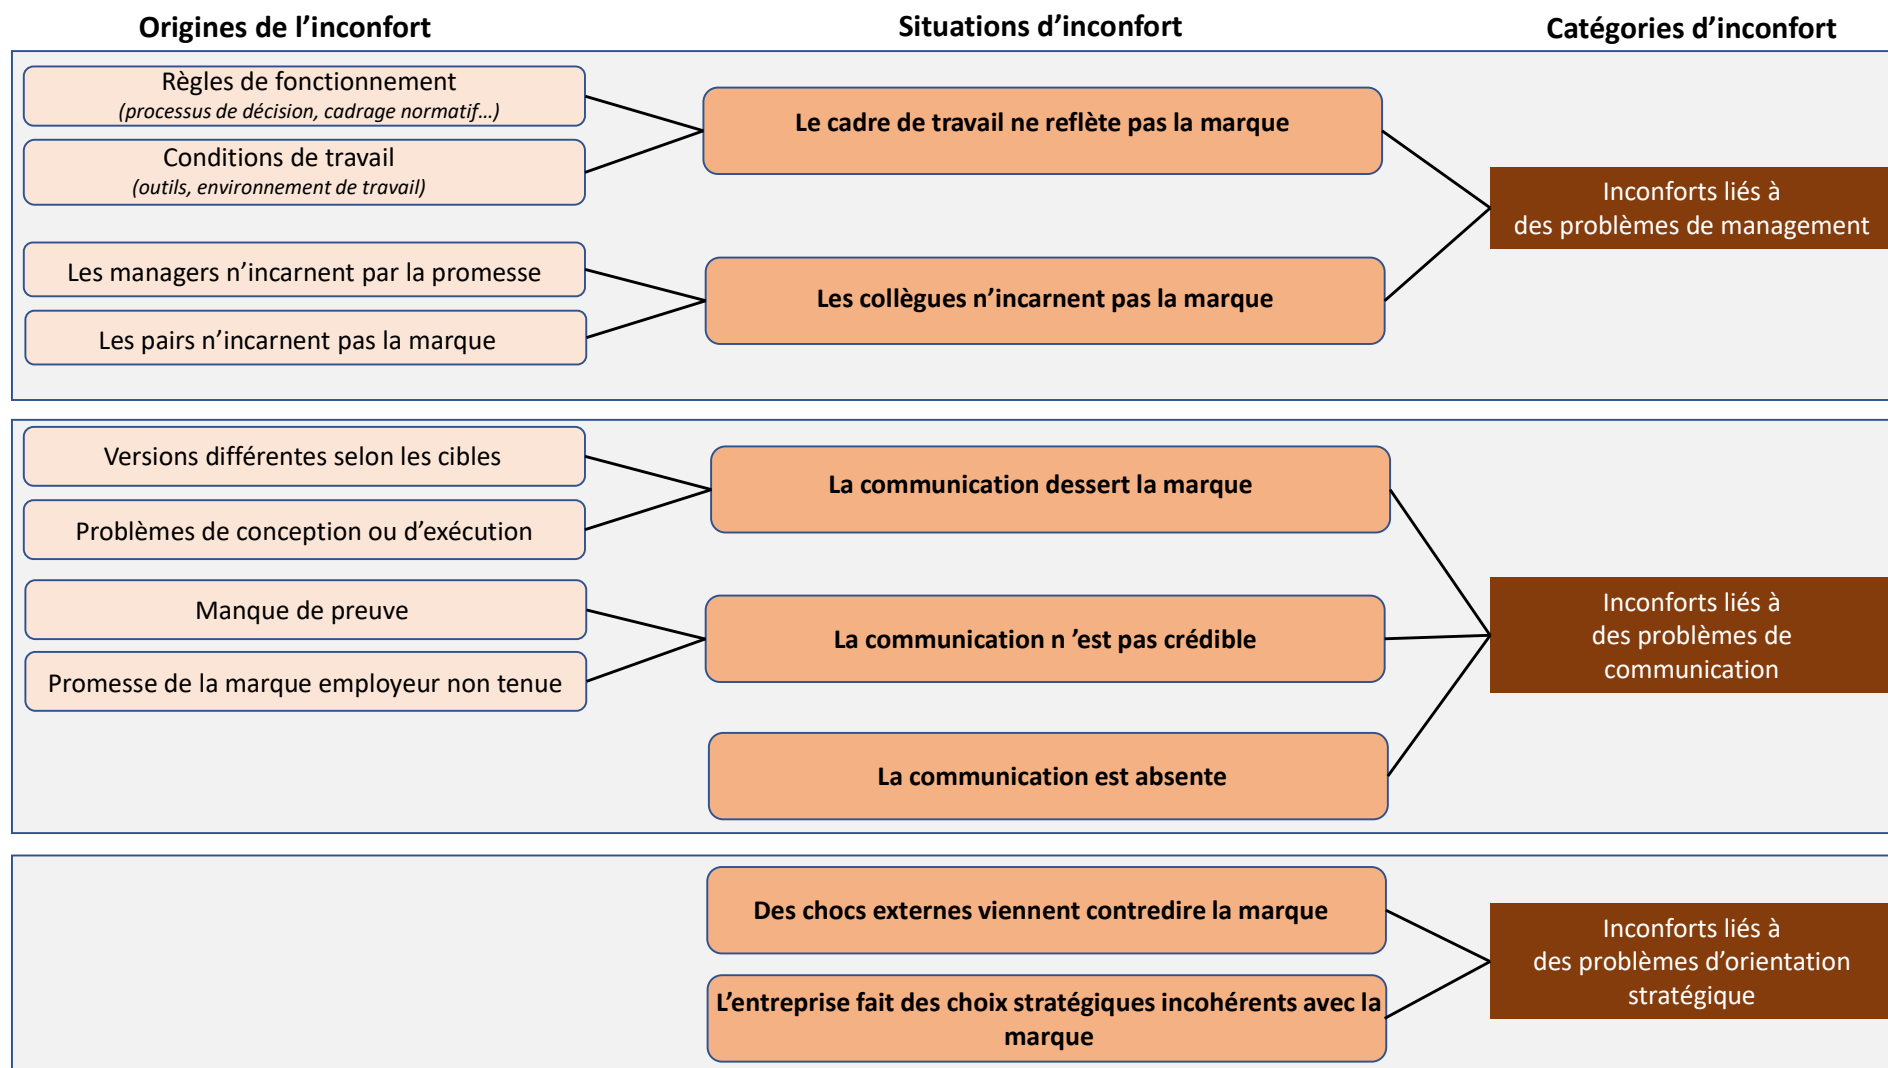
Origines de l'inconfort

Situations d'inconfort

Catégories d'inconfort

Règles de fonctionnement
(processus de décision, cadrage normatif…)

Conditions de travail
(outils, environnement de travail)

Le cadre de travail ne reflète pas la marque

Inconforts liés à des problèmes de management

Les managers n'incarnent par la promesse

Les pairs n'incarnent pas la marque

Les collègues n'incarnent pas la marque

Versions différentes selon les cibles

Problèmes de conception ou d'exécution

La communication dessert la marque

Manque de preuve

Promesse de la marque employeur non tenue

La communication n 'est pas crédible

Inconforts liés à des problèmes de communication

La communication est absente

Des chocs externes viennent contredire la marque

L'entreprise fait des choix stratégiques incohérents avec la marque

Inconforts liés à des problèmes d'orientation stratégique